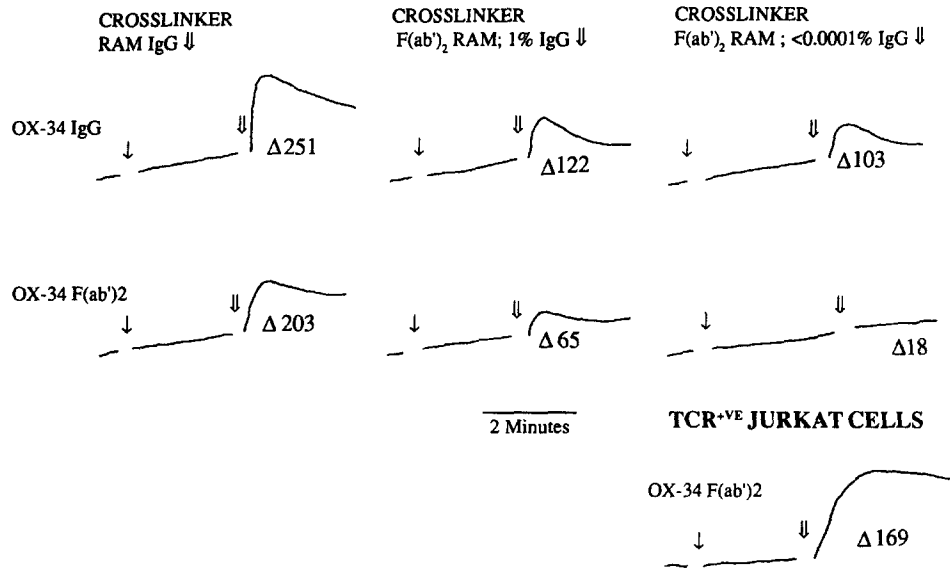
CROSSLINKER
RAM IgG ⇓

CROSSLINKER
$F(ab')_2$ RAM; 1% IgG ⇓

CROSSLINKER
$F(ab')_2$ RAM ; <0.0001% IgG ⇓

OX-34 IgG

↓ ⇓ Δ251

↓ ⇓ Δ122

↓ ⇓ Δ103

OX-34 F(ab')2

↓ ⇓ Δ 203

↓ ⇓ Δ 65

↓ ⇓ Δ18

2 Minutes

TCR$^{+VE}$ JURKAT CELLS

OX-34 F(ab')2

↓ ⇓ Δ 169